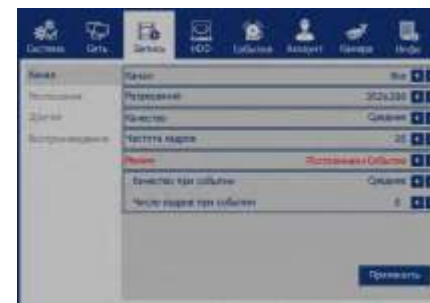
Система
Сеть
Запись
HDD
События
Аккаунт
Камера
Инфо

Канал
Постоянная
Другое
Воспроизведение

| | |
|---|---|
| Канал | Все |
| Разрешение | 352x288 |
| Качество | Среднее |
| Частота кадров | 25 |
| Режим | Постоянная+События |
| Качество при событии | Среднее |
| Число кадров при событии | 6 |

Применить